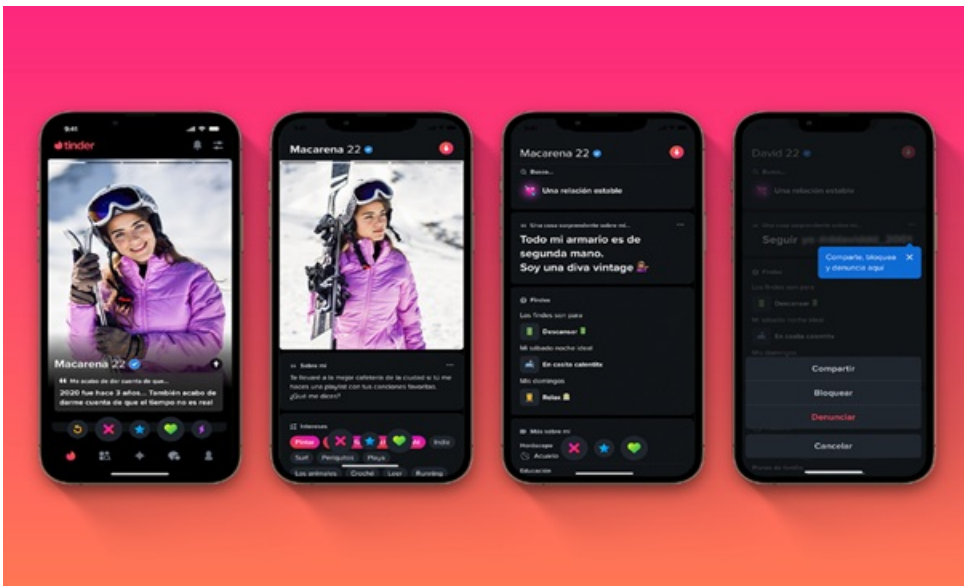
9:41

tinder

Macarena 22

Me acabo de dar cuenta de que...

2020 fue hace 3 años... También acabo de darme cuenta de que el tiempo no es real

Macarena 22

Sobre mí

Te llevaré a la mejor cafetería de la ciudad si tú me haces una playlist con tus canciones favoritas. ¿Qué me dices?

Intereses

Pintar

Indie

Surf

Periquitos

Playa

Los animales

Croché

Leer

Running

Macarena 22

Busco...

Una relación estable

Una cosa sorprendente sobre mí...

Todo mi armario es de segunda mano. Soy una diva vintage

Findes

Los findes son para

Descansar

Mi sábado noche ideal

En casita calentita

Mis domingos

Relax

Más sobre mí

Horóscopo

Acuario

Educación

David 22

Busco...

Una relación estable

Una cosa sorprendente sobre mí...

Seguir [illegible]

Comparte, bloquea y denuncia aquí

Findes

Los findes son para

Descansar

Mi sábado noche ideal

En casita calentita

Mis domingos

Compartir

Bloquear

Denunciar

Cancelar